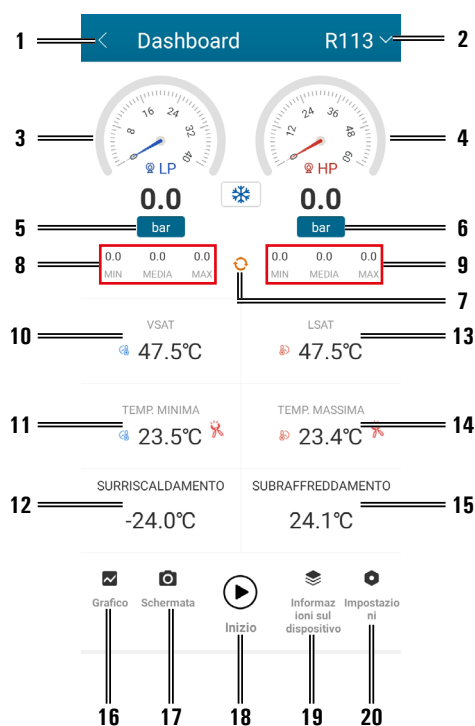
1 Dashboard R113 2

8 16 24 32 40
LP
12 24 36 48 60
HP

3 4

0.0 0.0

5 bar bar 6

8
| 0.0 | 0.0 | 0.0 |
|---|---|---|
| MIN | MEDIA | MAX |

| 0.0 | 0.0 | 0.0 |
|---|---|---|
| MIN | MEDIA | MAX |
9

7

10 VSAT 47.5℃
LSAT 47.5℃ 13

11 TEMP. MINIMA 23.5℃
TEMP. MASSIMA 23.4℃ 14

12 SURRISCALDAMENTO -24.0℃
SUBRAFFREDDAMENTO 24.1℃ 15

Grafico Schermata Inizio Informazioni sul dispositivo Impostazioni

16 17 18 19 20